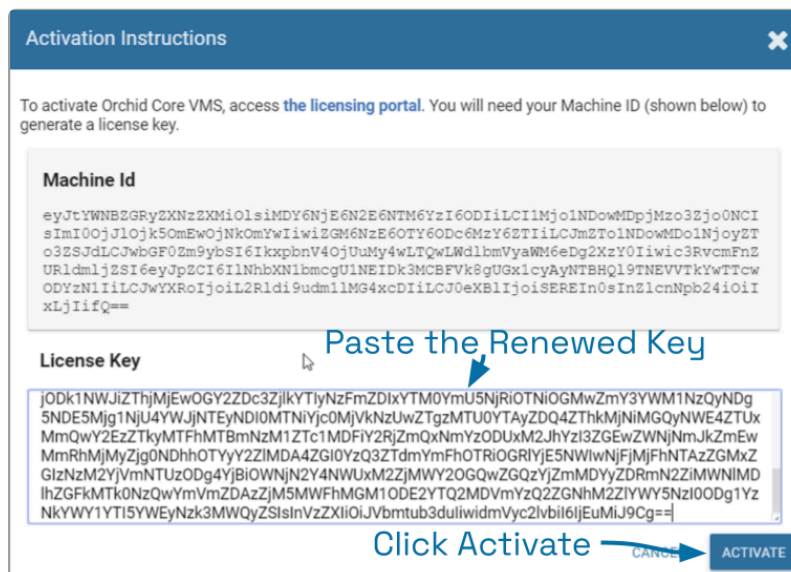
Activation Instructions

To activate Orchid Core VMS, access the licensing portal. You will need your Machine ID (shown below) to generate a license key.

Machine Id

eyJtYWNBZGRyZXNzZXMiOlsiMDY6NjE6N2E6NTM6YzI6ODIiLCI1Mjo1NDowMDpjMzo3Zjo0NCIsImI0ojJlOjk5OmEwOjNkOmYwIiwiZGM6NzE6OTY6ODc6MzY6ZTIiLCJmZTo1NDowMDo1NjoyZTo3ZSJdLCJwbGF0Zm9ybSI6IkxpbnV4OjUuMy4wLTQwLWdlbmVyaWM6eDg2XzY0Iiwic3RvcmFnZURldmljZSI6eyJpZCI6IlNhbXN1bmcgU1NEIDk3MCBFVk8gUGx1cyAyNTBHQl9TNEVVTkYwTTcwODYzN1IiLCJwYXRoIjoiL2Rldi9udm1lMG4xcDIiLCJ0eXBlIjoiSEREIn0sInZlcnNpb24iOiIxLjIifQ==

License Key

Paste the Renewed Key

jODk1NWJiZThjMjEwOGY2ZDc3ZjlkYTlyNzFmZDIxYTM0YmU5NjRiOTNiOGMwZmY3YWM1NzQyNDg5NDE5Mjg1NjU4YWJjNTEyNDI0MTNiYjc0MjVkNzUwZTgzMTU0YTAyZDQ4ZThkMjNiMGQyNWE4ZTUxMmQwY2EzZTkyMTFhMTBmNzM1ZTc1MDFiY2RjZmQxNmYzODUxM2JhYzI3ZGEwZWNjNmJkZmEwMmRhMjMyZjg0NDhhOTYyY2ZlMDA4ZGI0YzQ3ZTdmYmFhOTRiOGRlYjE5NWIwNjFjMjFhNTAzZGMxZGlzNzM2YjVmNTUzODg4YjBiOWNjN2Y4NWUxM2ZjMWY2OGQwZGQzYjZmMDYyZDRmN2ZiMWNlMDlhZGFkMTk0NzQwYmVmZDAzZjM5MWFhMGM1ODE2YTQ2MDVmYzQ2ZGNhM2ZlYWY5NzI0ODg1YzNkYWY1YTI5YWEyNzk3MWQyZSIsInVzZXIiOiJVbmtub3duIiwidmVyc2lvbiI6IjEuMiJ9Cg==

Click Activate

CANCEL

ACTIVATE